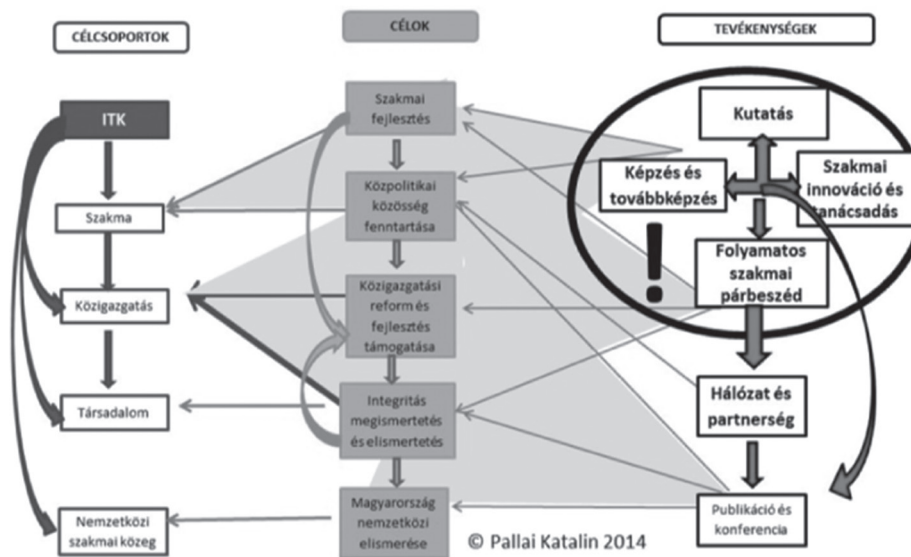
CÉLCSOPORTOK

CÉLOK

TEVÉKENYSÉGEK

ITK

Szakma

Közigazgatás

Társadalom

Nemzetközi szakmai közeg

Szakmai fejlesztés

Közpolitikai közösség fenntartása

Közigazgatási reform és fejlesztés támogatása

Integritás megismertetés és elismertetés

Magyarország nemzetközi elismerése

Kutatás

Képzés és továbbképzés

Szakmai innováció és tanácsadás

!

Folyamatos szakmai párbeszéd

Hálózat és partnerség

Publikáció és konferencia

© Pallai Katalin 2014